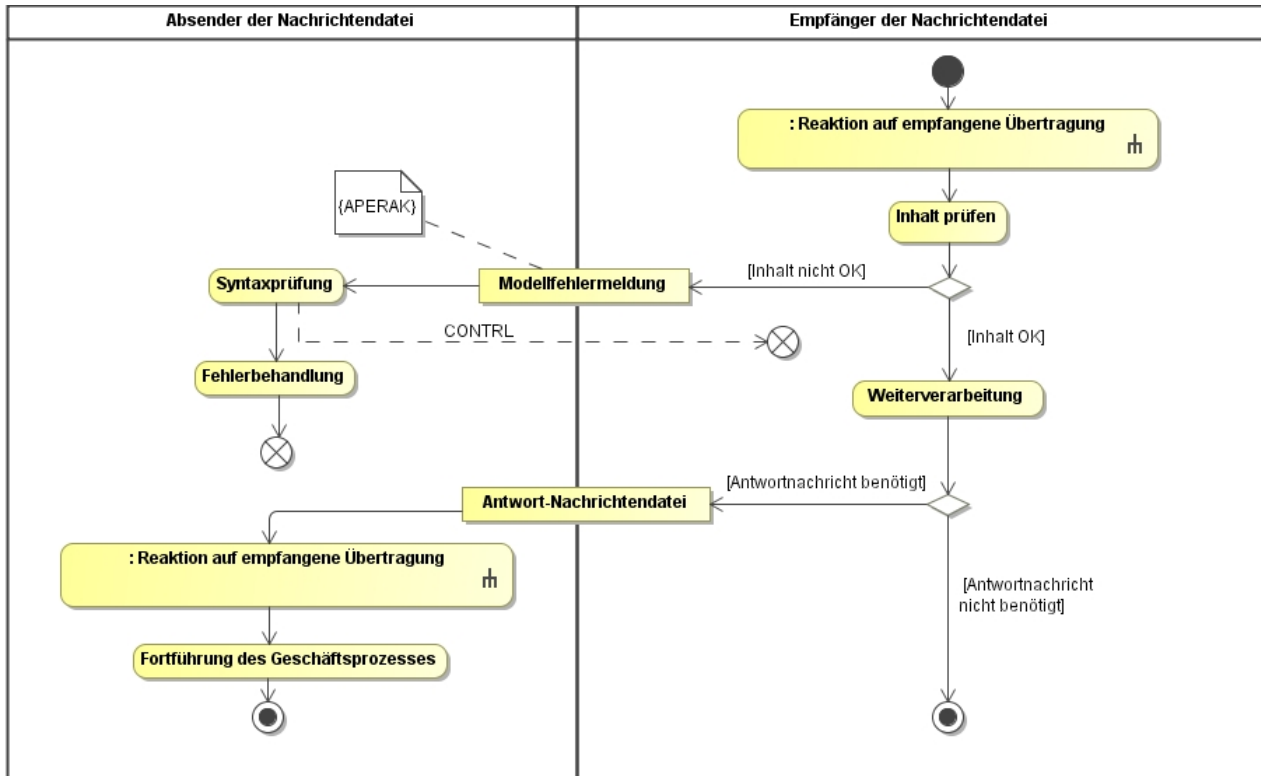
Absender der Nachrichtendatei

Empfänger der Nachrichtendatei

: Reaktion auf empfangene Übertragung

Inhalt prüfen

{APERAK}

[Inhalt nicht OK]

Syntaxprüfung

Modellfehlermeldung

CONTRL

[Inhalt OK]

Fehlerbehandlung

Weiterverarbeitung

[Antwortnachricht benötigt]

Antwort-Nachrichtendatei

: Reaktion auf empfangene Übertragung

[Antwortnachricht nicht benötigt]

Fortführung des Geschäftsprozesses